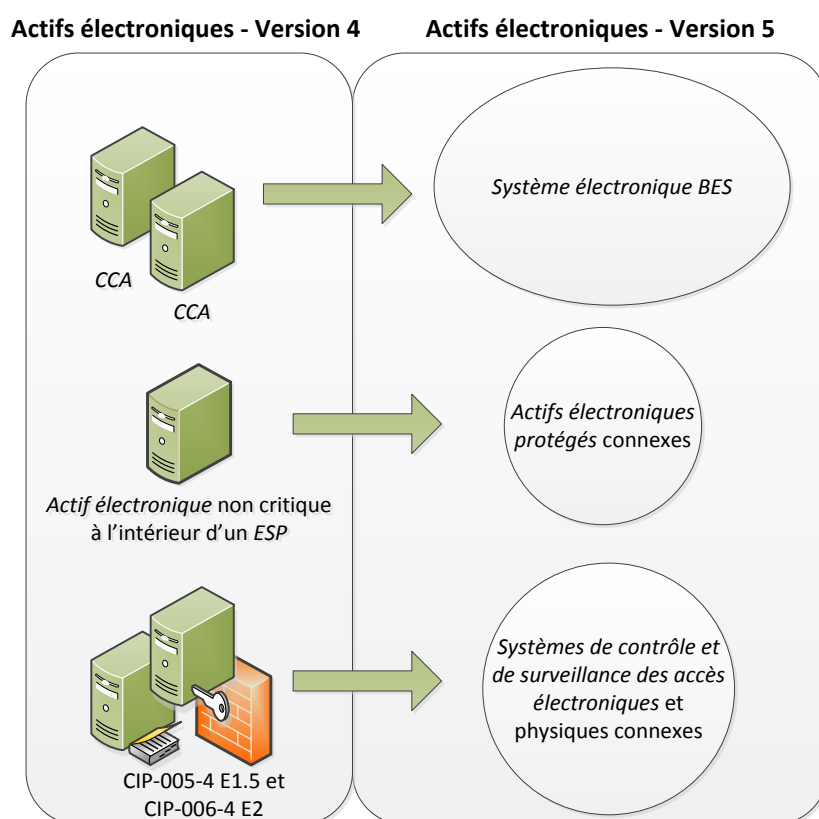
Actifs électroniques - Version 4

Actifs électroniques - Version 5

CCA

CCA

Système électronique BES

Actif électronique non critique à l'intérieur d'un ESP

Actifs électroniques protégés connexes

CIP-005-4 E1.5 et CIP-006-4 E2

Systèmes de contrôle et de surveillance des accès électroniques et physiques connexes